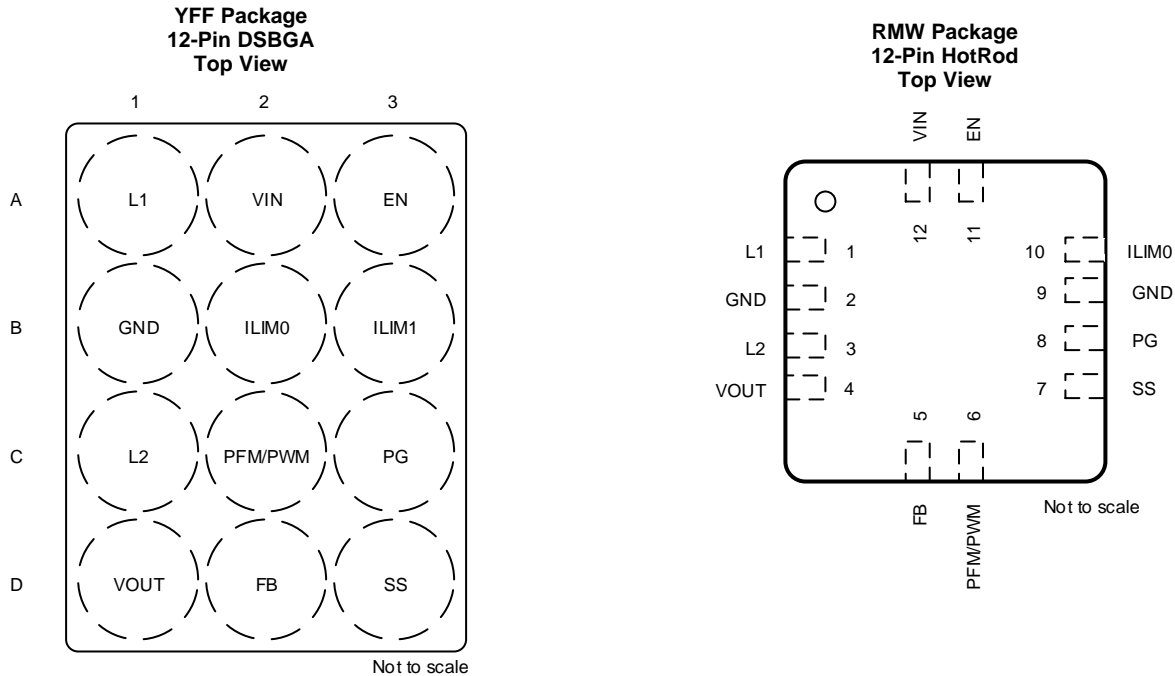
YFF Package
12-Pin DSBGA
Top View

1 2 3

A L1 VIN EN

B GND ILIM0 ILIM1

C L2 PFM/PWM PG

D VOUT FB SS

Not to scale

RMW Package
12-Pin HotRod
Top View

VIN EN

12 11

L1 1
GND 2
L2 3
VOUT 4

10 ILIM0
9 GND
8 PG
7 SS

5 6

FB PFM/PWM

Not to scale